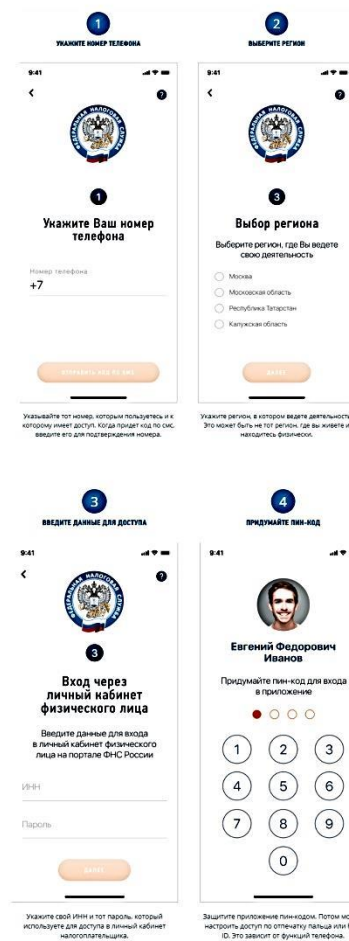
1
УКАЖИТЕ НОМЕР ТЕЛЕФОНА

9:41

ФЕДЕРАЛЬНАЯ НАЛОГОВАЯ СЛУЖБА

1

Укажите Ваш номер телефона

Номер телефона
+7

ОТПРАВИТЬ КОД ПО SMS

Указывайте тот номер, которым пользуетесь и к которому имеет доступ. Когда придет код по смс, введите его для подтверждения номера.

2
ВЫБЕРИТЕ РЕГИОН

9:41

3

Выбор региона

Выберите регион, где Вы ведете свою деятельность

Москва
Московская область
Республика Татарстан
Калужская область

ДАЛЕЕ

Укажите регион, в котором ведете деятельность. Это может быть не тот регион, где вы живете и находитесь физически.

3
ВВЕДИТЕ ДАННЫЕ ДЛЯ ДОСТУПА

9:41

ФЕДЕРАЛЬНАЯ НАЛОГОВАЯ СЛУЖБА

3

Вход через личный кабинет физического лица

Введите данные для входа в личный кабинет физического лица на портале ФНС России

ИНН

Пароль

ДАЛЕЕ

Укажите свой ИНН и тот пароль, который используете для доступа в личный кабинет налогоплательщика.

4
ПРИДУМАЙТЕ ПИН-КОД

9:41

Евгений Федорович Иванов

Придумайте пин-код для входа в приложение

1 2 3
4 5 6
7 8 9
0

Защитите приложение пин-кодом. Потом мо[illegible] настроить доступ по отпечатку пальца или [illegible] ID. Это зависит от функций телефона.